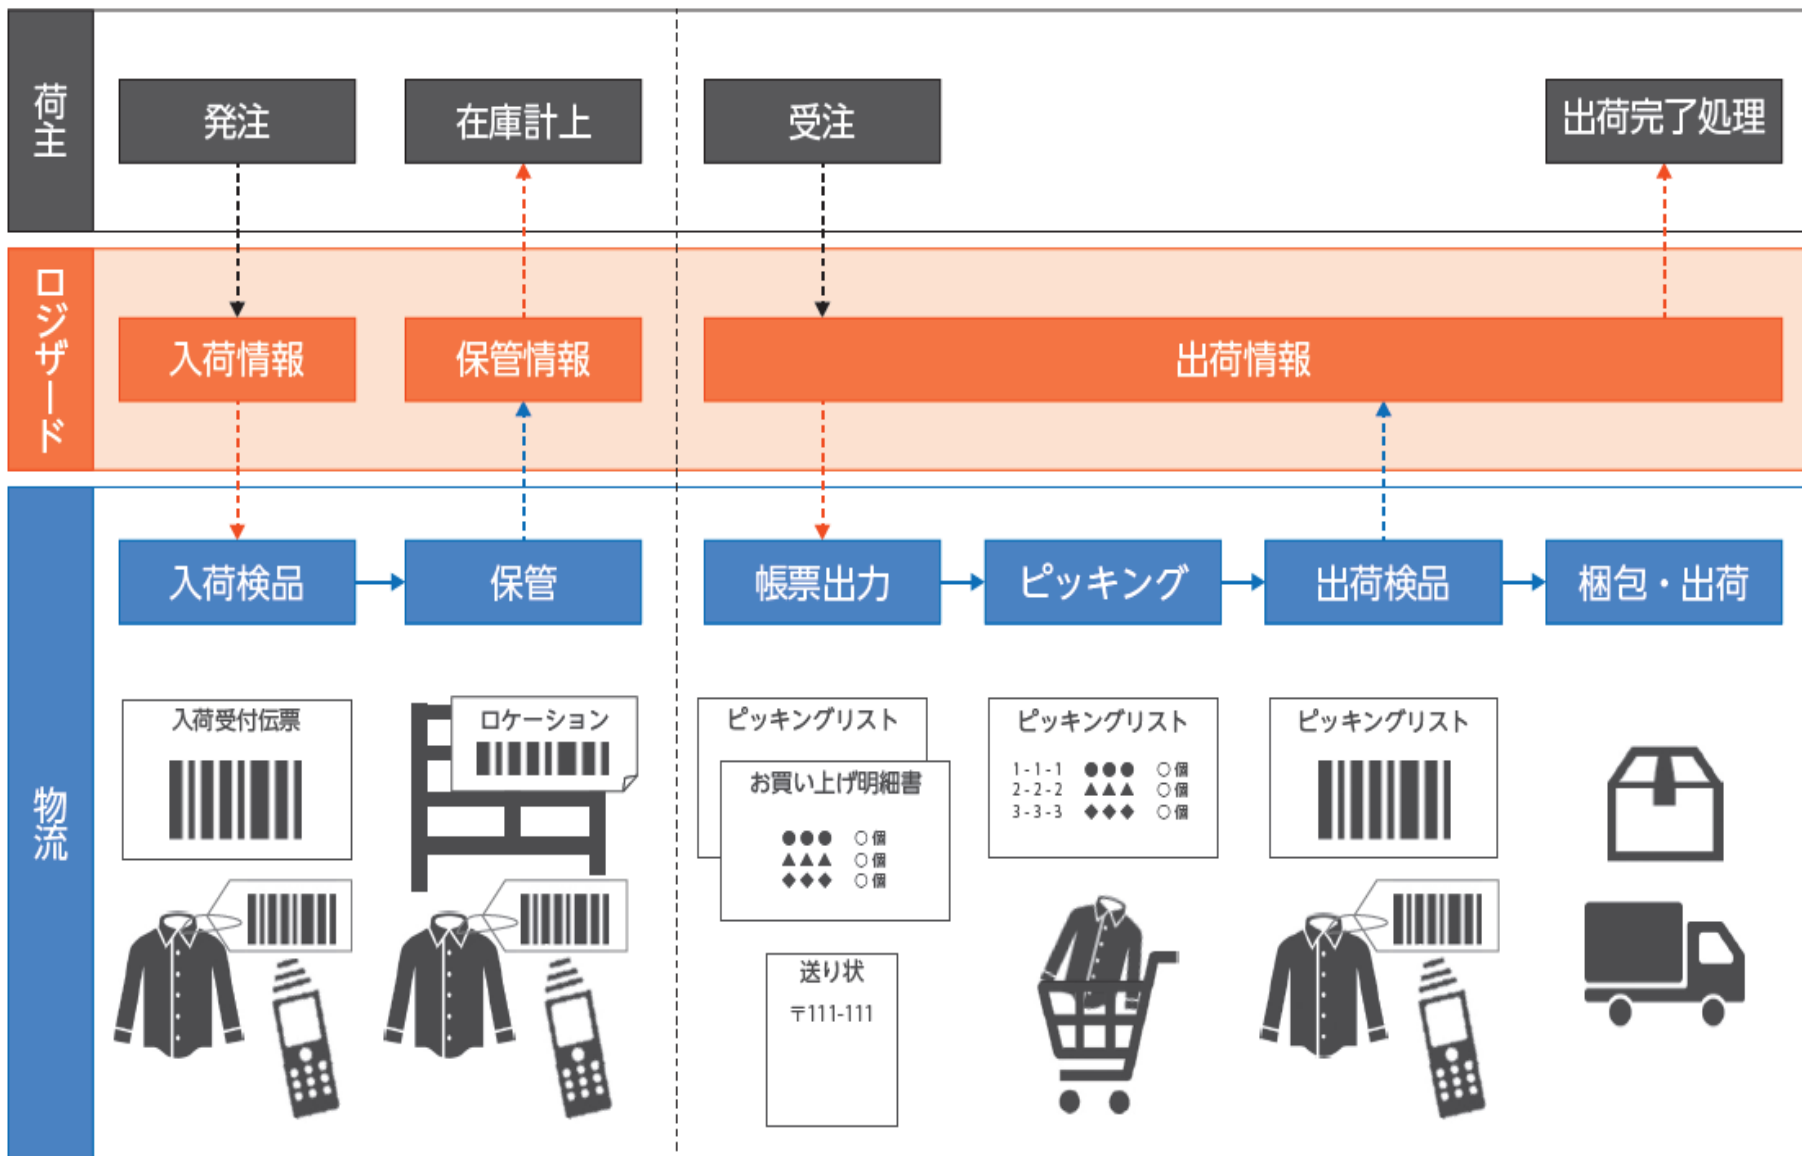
荷主

発注

在庫計上

受注

出荷完了処理

ロジザード

入荷情報

保管情報

出荷情報

物流

入荷検品

保管

帳票出力

ピッキング

出荷検品

梱包・出荷

入荷受付伝票

ロケーション

ピッキングリスト

お買い上げ明細書

●●● ○個
▲▲▲ ○個
◆◆◆ ○個

送り状

〒111-111

ピッキングリスト

1-1-1 ●●● ○個
2-2-2 ▲▲▲ ○個
3-3-3 ◆◆◆ ○個

ピッキングリスト